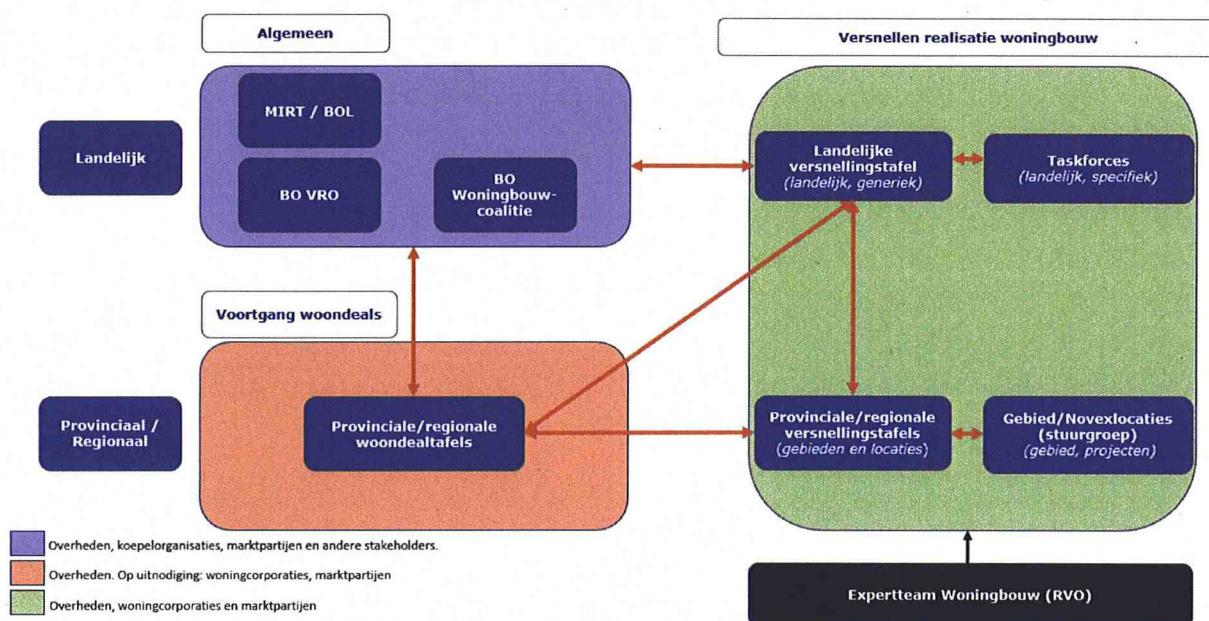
Algemeen

Versnellen realisatie woningbouw

Landelijk

MIRT / BOL

BO VRO

BO Woningbouw-coalitie

Landelijke versnellingstafel (landelijk, generiek)

Taskforces (landelijk, specifiek)

Voortgang woondeals

Provinciaal / Regionaal

Provinciale/regionale woondealtafels

Provinciale/regionale versnellingstafels (gebieden en locaties)

Gebied/Novexlocaties (stuurgroep) (gebied, projecten)

Overheden, koepelorganisaties, marktpartijen en andere stakeholders.

Overheden. Op uitnodiging: woningcorporaties, marktpartijen

Overheden, woningcorporaties en marktpartijen

Expertteam Woningbouw (RVO)